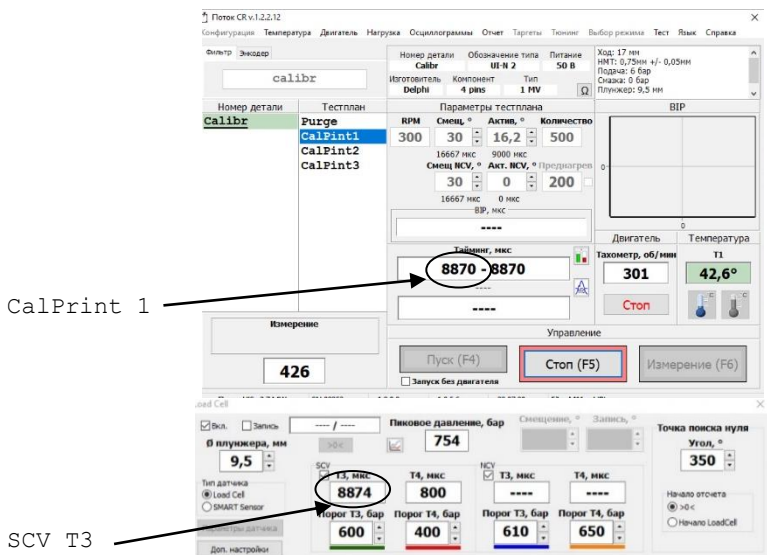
Поток CR v.1.2.2.12

Конфигурация Температура Двигатель Нагрузка Осциллограммы Отчет Таргеты Тюнинг Выбор режима Тест Язык Справка

Фильтр Энкодер

calibr

Номер детали Calibr
Обозначение типа UI-N 2
Питание 50 В
Изготовитель Delphi
Компонент 4 pins
Тип 1 MV
Ω

Ход: 17 мм
НМТ: 0,75мм +/- 0,05мм
Подача: 6 бар
Смазка: 0 бар
Плунжер: 9.5 мм

| Номер детали | Тестплан |
|---|---|
| Calibr | Purge |
| | CalPint1 |
| | CalPint2 |
| | CalPint3 |

Параметры тестплана

| RPM | Смещ. ° | Актив. ° | Количество |
|---|---|---|---|
| 300 | 30 | 16,2 | 500 |

16667 мкс 9000 мкс

Смещ NCV, ° Акт. NCV, ° Предна­грев

30 0 200

16667 мкс 0 мкс

BIP, мкс

----

BIP

0

0

Тайминг, мкс

8870 - 8870

----

----

Двигатель

Тахометр, об/мин

301

Стоп

Температура

T1

42,6°

CalPrint 1

Измерение

426

Управление

Пуск (F4)

Стоп (F5)

Измерение (F6)

Запуск без двигателя

Load Cell

Вкл. Запись ---- / ----

>0<

Пиковое давление, бар

754

Смещение, ° Запись, °

Точка поиска нуля

Угол, °

350

Ø плунжера, мм

9,5

Тип датчика
Load Cell
SMART Sensor

Параметры датчика

Доп. настройки

SCV

T3, мкс 8874

T4, мкс 800

NCV

T3, мкс ----

T4, мкс ----

Порог T3, бар 600

Порог T4, бар 400

Порог T3, бар 610

Порог T4, бар 650

Начало отсчета
>0<
Начало LoadCell

SCV T3